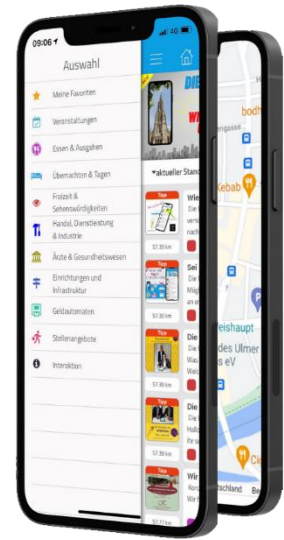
09:06

Auswahl

Meine Favoriten

Veranstaltungen

Essen & Ausgehen

Übernachten & Tagen

Freizeit & Sehenswürdigkeiten

Handel, Dienstleistung & Industrie

Ärzte & Gesundheitswesen

Einrichtungen und Infrastruktur

Geldautomaten

Stellenangebote

Interaktion

DIE

W

aktueller Stand

Wie

Tipp

57.39 km

Sei

Tipp

57.39 km

Die

Tipp

57.39 km

Die

Tipp

57.39 km

Wir

Tipp

57.77 km

bodh

Kebab

Weishaupt

des Ulmer

es eV

chland

Be